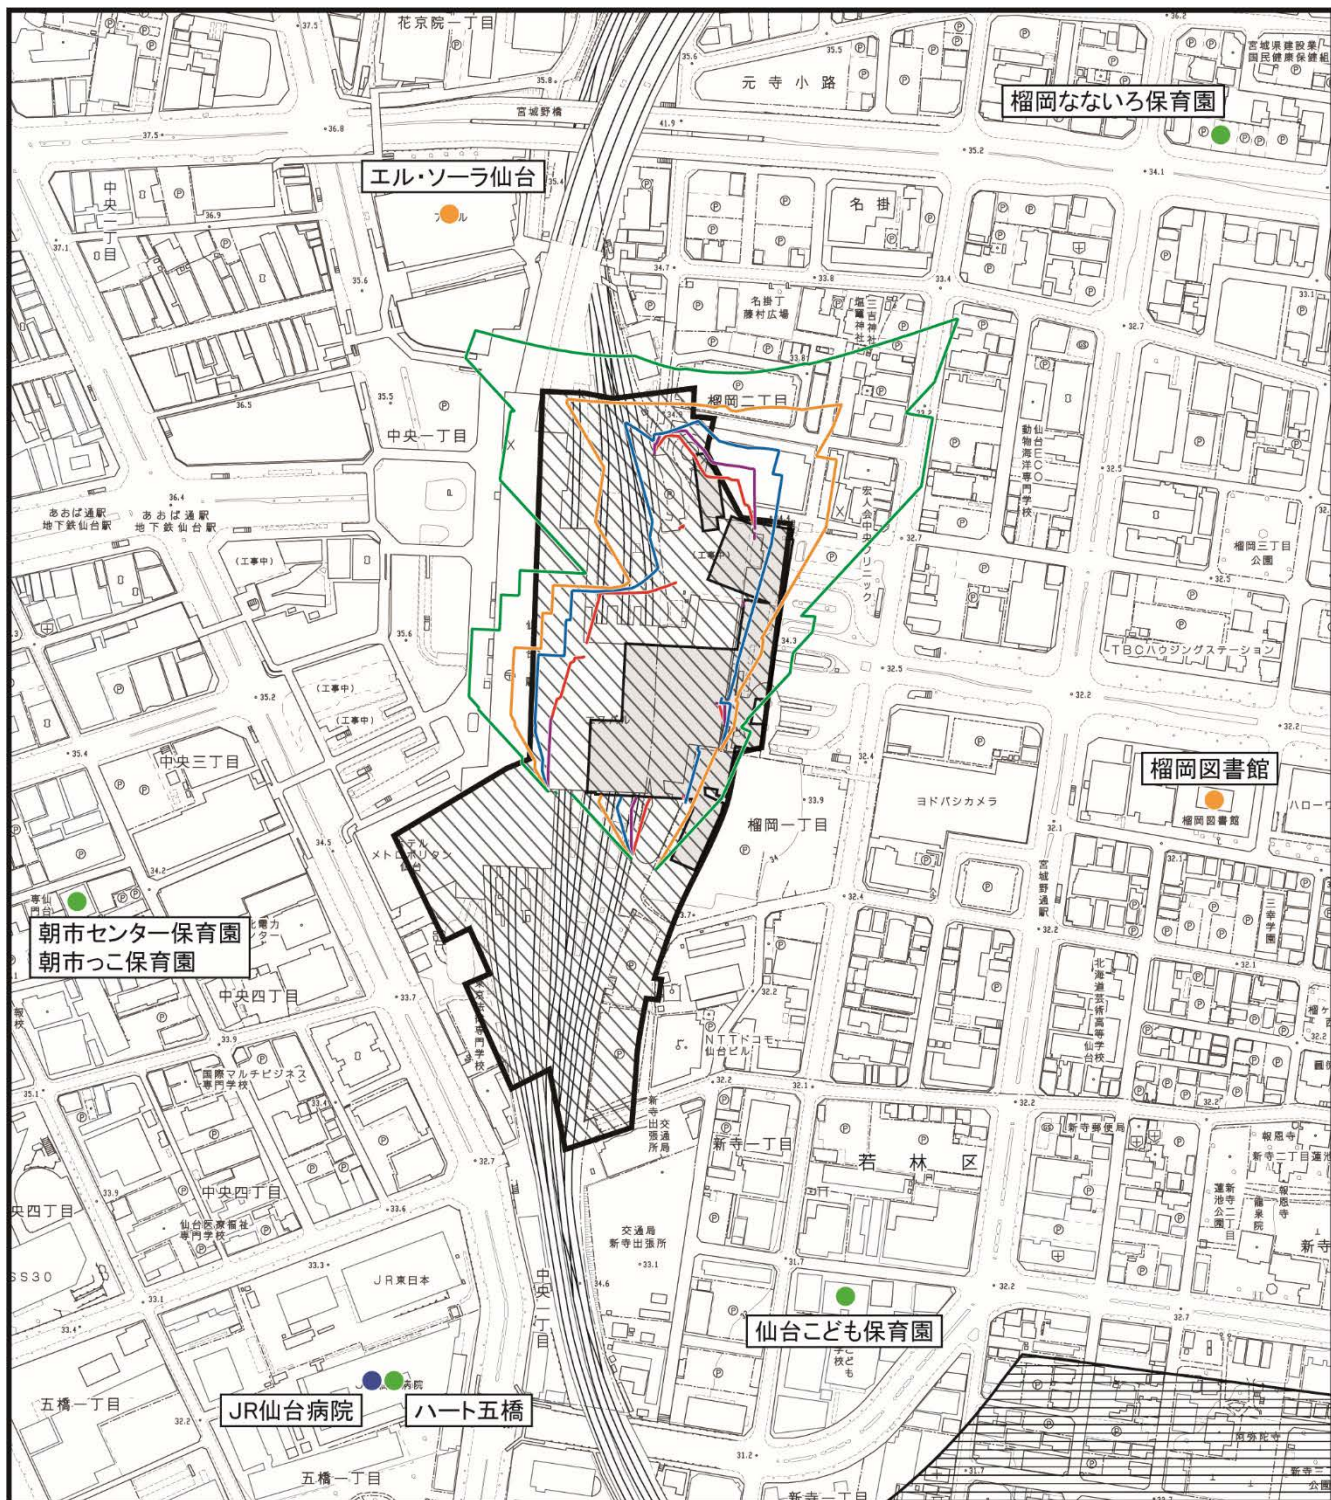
花京院一丁目
元寺小路
宮城県建設業国民健康保険組
榴岡なないろ保育園
宮城野橋
エル・ソーラ仙台
中央二丁目
名掛丁
名掛丁藤村広場
塩竈神社
三吉神社
榴岡二丁目
中央一丁目
仙台ECO動物海洋専門学校
宏人会中央クリニック
あおば通駅 地下鉄仙台駅
あおば通駅 地下鉄仙台駅
(工事中)
(工事中)
(工事中)
(工事中)
榴岡三丁目公園
TBCハウジングステーション
中央三丁目
榴岡図書館
榴岡図書館
ヨドバシカメラ
ハローワ
榴岡一丁目
ホテルメトロポリタン仙台
宮城野通駅
三幸学園
朝市センター保育園
朝市っこ保育園
東北電力グリーンプラザ
中央四丁目
北海道芸術高等学校仙台校
NTTドコモ仙台ビル
国際マルチビジネス専門学校
新寺出張所交通局
新寺一丁目
新寺郵便局
報恩寺
新寺二丁目遺
若林区
中央四丁目
仙台医療福祉専門学校
交通局新寺出張所
蓮池新寺二丁目公園
報恩寺
新寺
中央四丁目
SS30
JR東日本
中央一丁目
仙台こども保育園
五橋一丁目
病院
JR仙台病院
ハート五橋
五橋一丁目
新寺一丁目
新寺三丁目公園